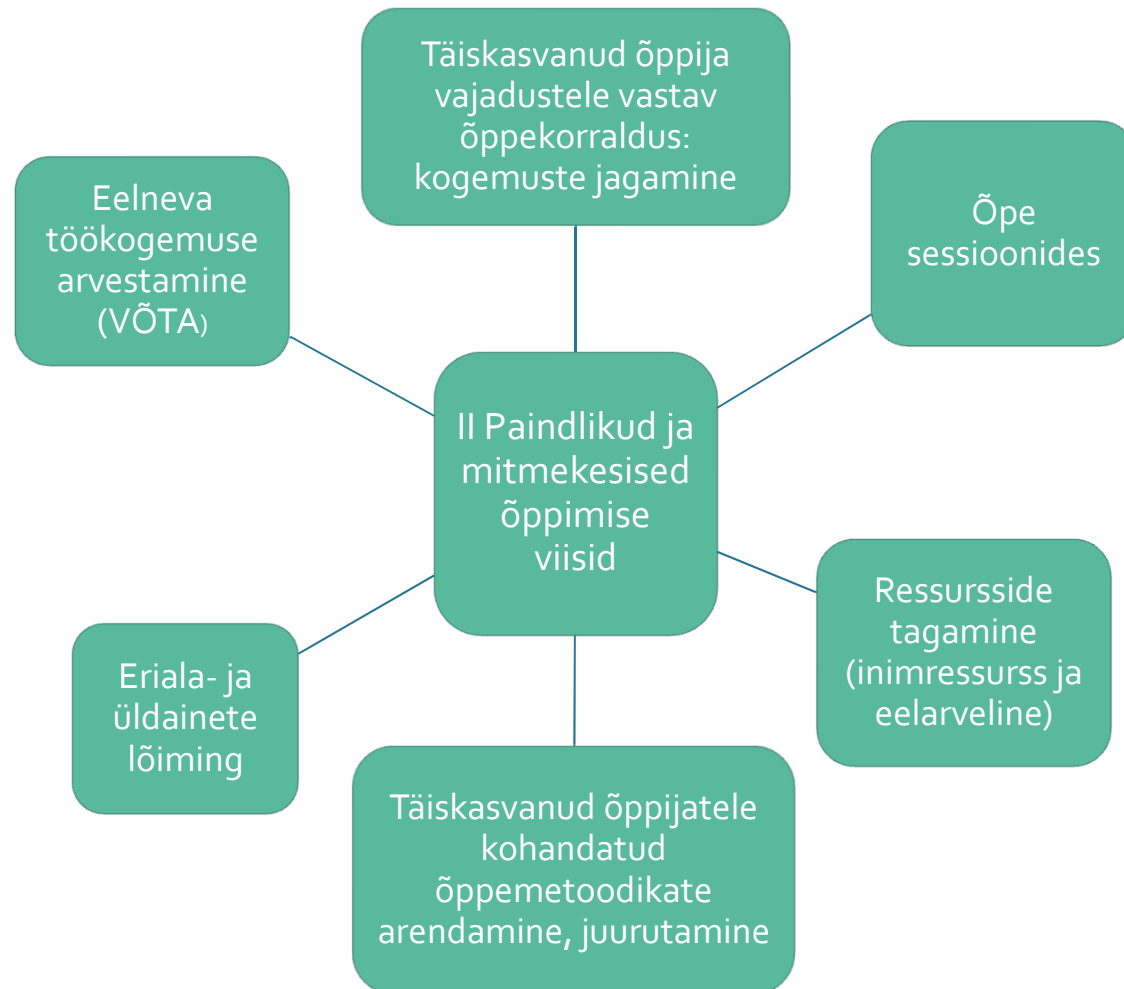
Täiskasvanud õppija vajadustele vastav õppekorraldus: kogemuste jagamine

Eelneva töökogemuse arvestamine (VÕTA)

Õpe sessioonides

II Paindlikud ja mitmekesised õppimise viisid

Ressursside tagamine (inimressurss ja eelarveline)

Eriala- ja üldainete lõiming

Täiskasvanud õppijatele kohandatud õppemetoodikate arendamine, juurutamine